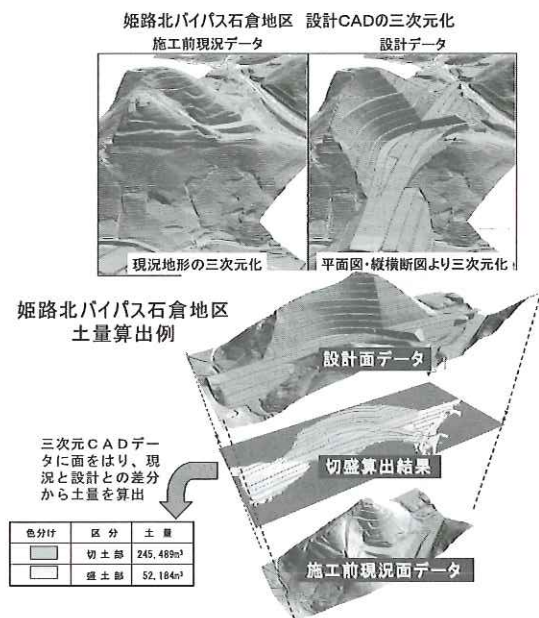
姫路北バイパス石倉地区　設計CADの三次元化

施工前現況データ

設計データ

現況地形の三次元化

平面図・縦横断図より三次元化

姫路北バイパス石倉地区
土量算出例

設計面データ

三次元CADデータに面をはり、現況と設計との差分から土量を算出

切盛算出結果

| 色分け | 区分 | 土量 |
|---|---|---|
|  | 切土部 | 245,489m³ |
|  | 盛土部 | 52,184m³ |

施工前現況面データ